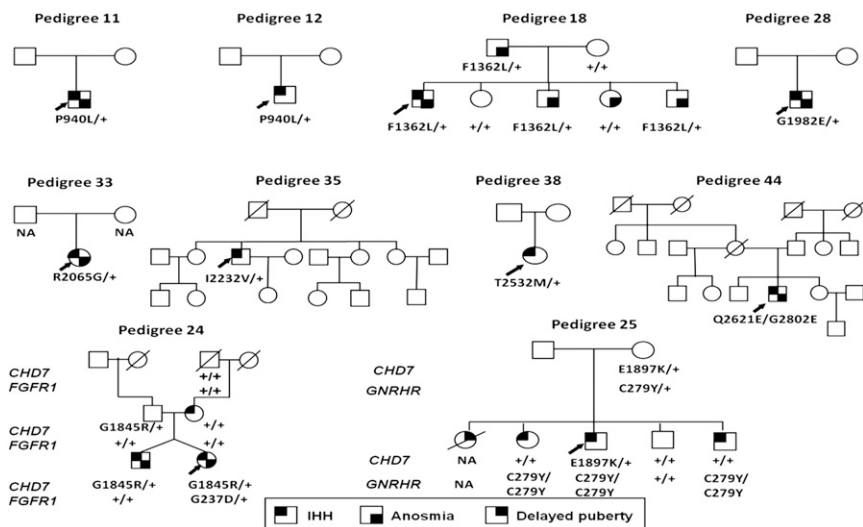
Pedigree 11
P940L/+

Pedigree 12
P940L/+

Pedigree 18
F1362L/+
+/+
F1362L/+
+/+
F1362L/+
+/+
F1362L/+

Pedigree 28
G1982E/+

Pedigree 33
NA
NA
R2065G/+

Pedigree 35
I2232V/+

Pedigree 38
T2532M/+

Pedigree 44
Q2621E/G2802E

Pedigree 24
CHD7
FGFR1
+/+
+/+
CHD7
FGFR1
G1845R/+
+/+
+/+
+/+
CHD7
FGFR1
G1845R/+
+/+
G1845R/+
G237D/+

Pedigree 25
CHD7
GNRHR
E1897K/+
C279Y/+
CHD7
GNRHR
NA
NA
+/+
C279Y/
C279Y
E1897K/+
C279Y/
C279Y
+/+
+/+
+/+
C279Y/
C279Y

IHH
Anosmia
Delayed puberty